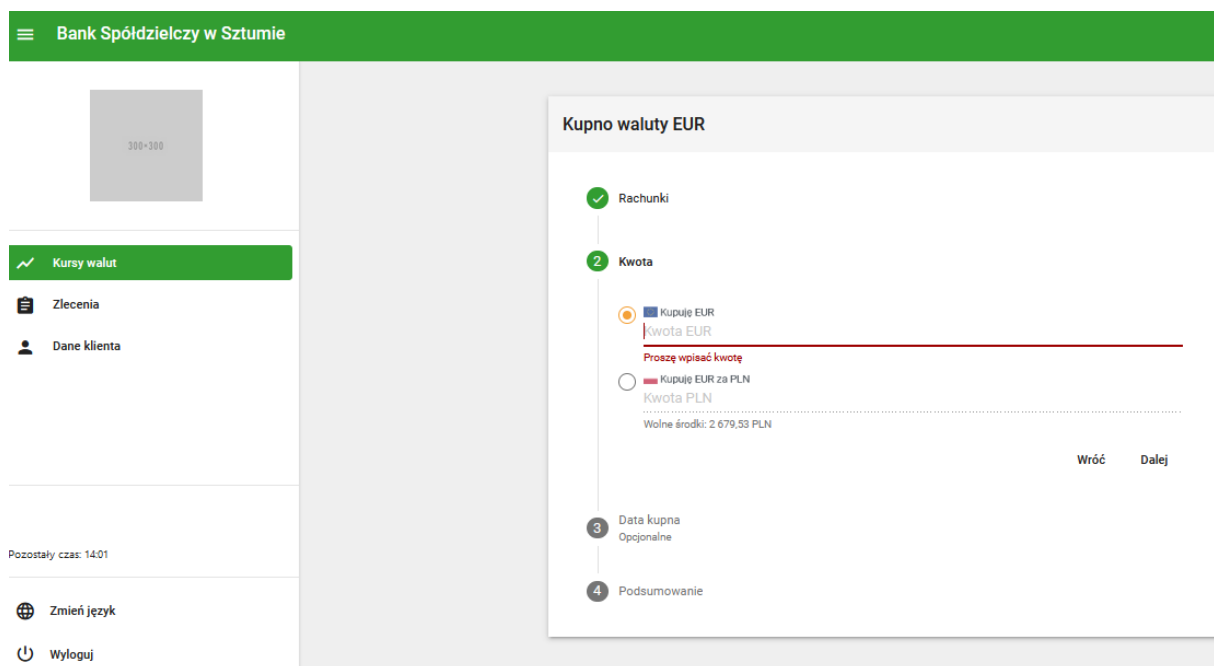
Bank Spółdzielczy w Sztumie

300×300

Kursy walut

Zlecenia

Dane klienta

Pozostały czas: 14:01

Zmień język

Wyloguj

Kupno waluty EUR

Rachunki

2 Kwota

Kupuję EUR
Kwota EUR
Proszę wpisać kwotę

Kupuję EUR za PLN
Kwota PLN
Wolne środki: 2 679,53 PLN

Wróć Dalej

3 Data kupna
Opcjonalne

4 Podsumowanie